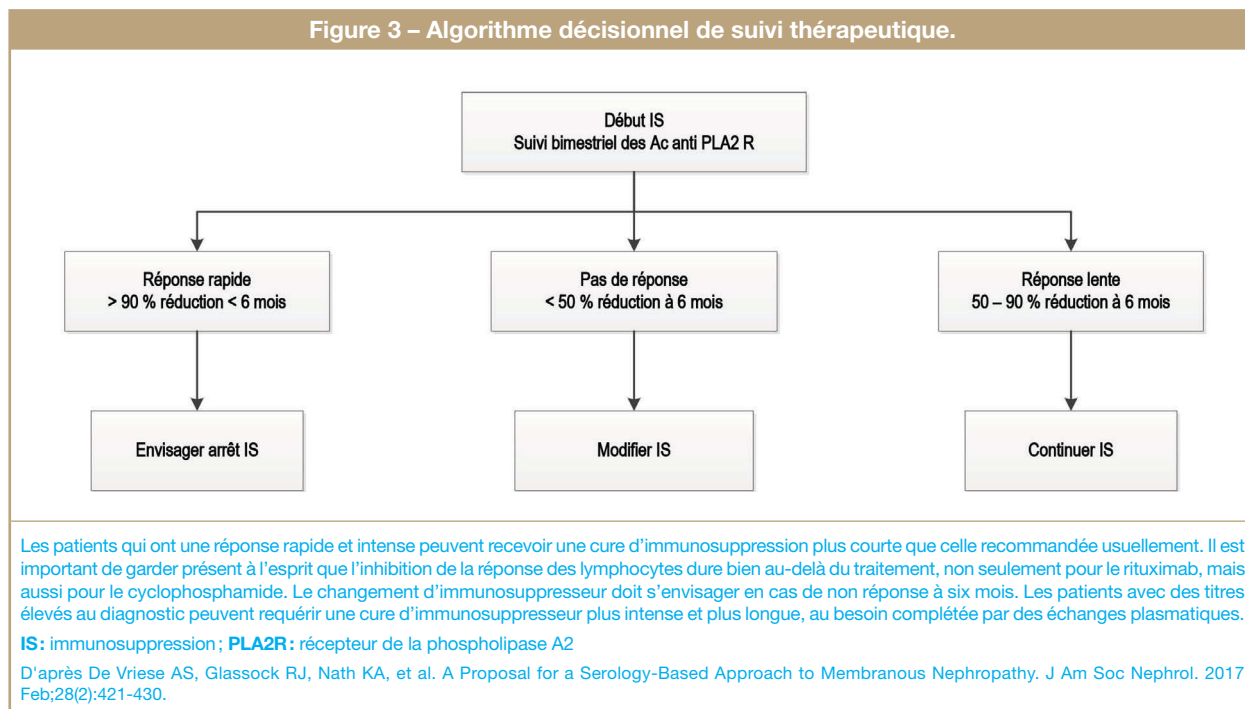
Figure 3 – Algorithme décisionnel de suivi thérapeutique.

Début IS
Suivi bimestriel des Ac anti PLA2 R

Réponse rapide
> 90 % réduction < 6 mois

Pas de réponse
< 50 % réduction à 6 mois

Réponse lente
50 – 90 % réduction à 6 mois

Envisager arrêt IS

Modifier IS

Continuer IS

Les patients qui ont une réponse rapide et intense peuvent recevoir une cure d'immunosuppression plus courte que celle recommandée usuellement. Il est important de garder présent à l'esprit que l'inhibition de la réponse des lymphocytes dure bien au-delà du traitement, non seulement pour le rituximab, mais aussi pour le cyclophosphamide. Le changement d'immunosuppresseur doit s'envisager en cas de non réponse à six mois. Les patients avec des titres élevés au diagnostic peuvent requérir une cure d'immunosuppresseur plus intense et plus longue, au besoin complétée par des échanges plasmatiques.

IS : immunosuppression ; PLA2R : récepteur de la phospholipase A2

D'après De Vriese AS, Glassock RJ, Nath KA, et al. A Proposal for a Serology-Based Approach to Membranous Nephropathy. J Am Soc Nephrol. 2017 Feb;28(2):421-430.